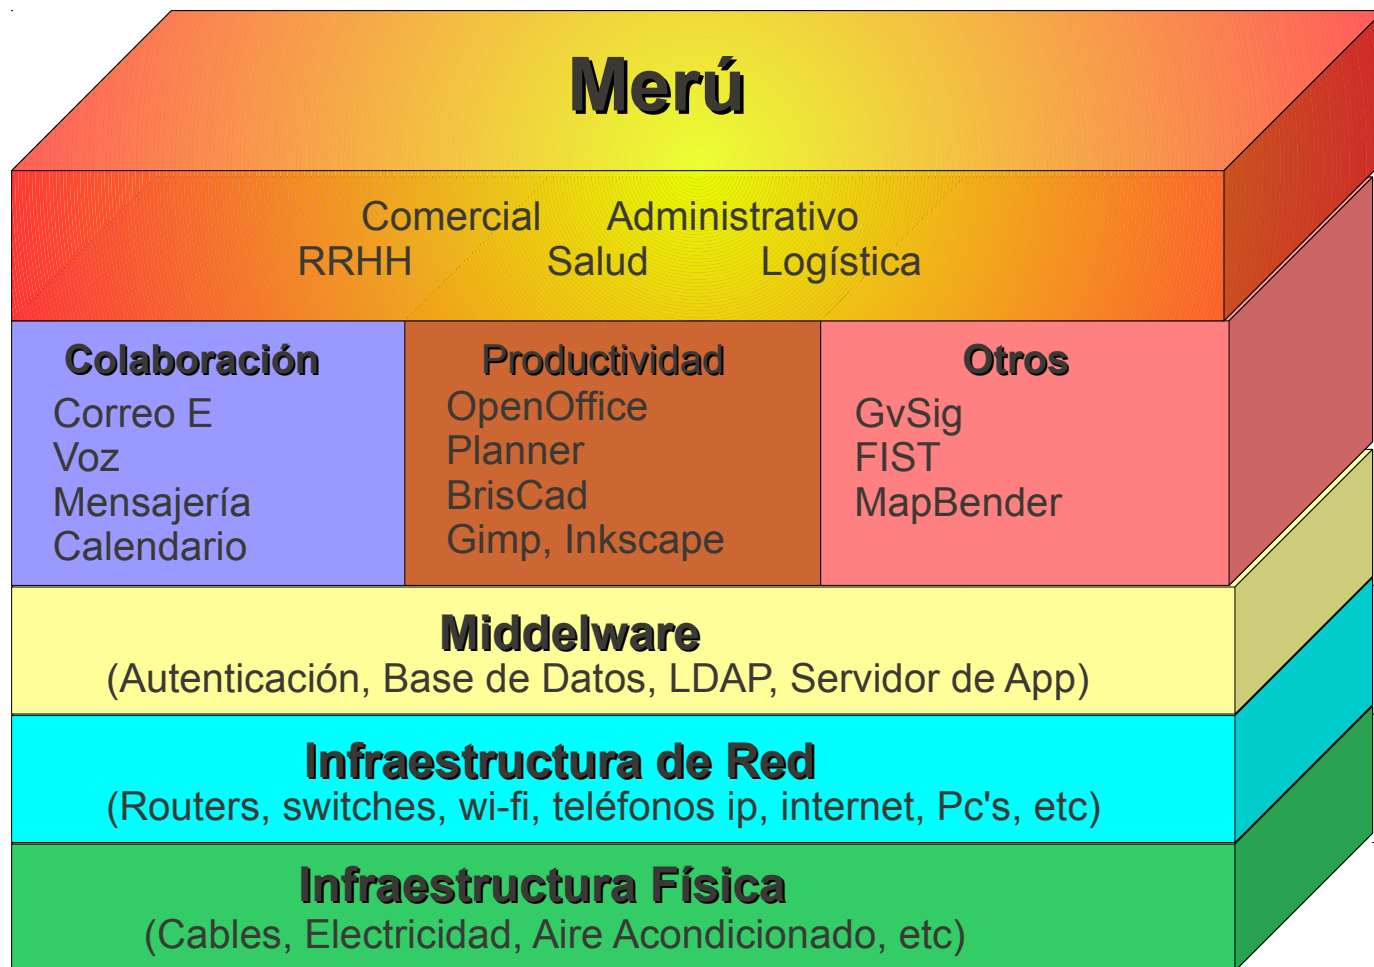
Merú

Comercial Administrativo
RRHH Salud Logística

Colaboración
Correo E
Voz
Mensajería
Calendario

Productividad
OpenOffice
Planner
BrisCad
Gimp, Inkscape

Otros
GvSig
FIST
MapBender

Middelware
(Autenticación, Base de Datos, LDAP, Servidor de App)

Infraestructura de Red
(Routers, switches, wi-fi, teléfonos ip, internet, Pc's, etc)

Infraestructura Física
(Cables, Electricidad, Aire Acondicionado, etc)